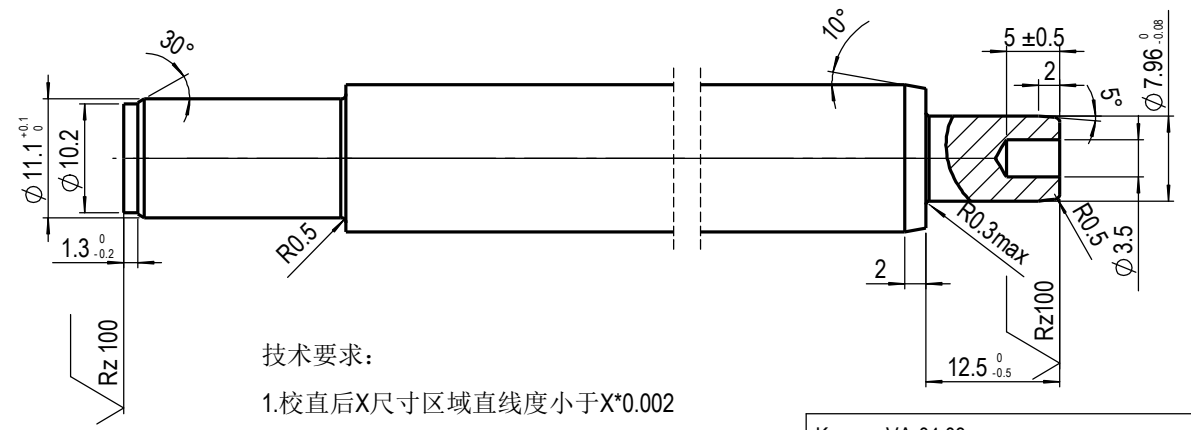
$30°$

$10°$

$5 \pm 0.5$

$2$

$5°$

$\phi 7.96^{0}_{-0.08}$

$\phi 11.1^{+0.1}_{0}$

$\phi 10.2$

$1.3^{0}_{-0.2}$

R0.5

R0.3max

R0.5

$\phi 3.5$

$2$

Rz100

Rz 100

$12.5^{0}_{-0.5}$

技术要求：

1.校直后X尺寸区域直线度小于X*0.002

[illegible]